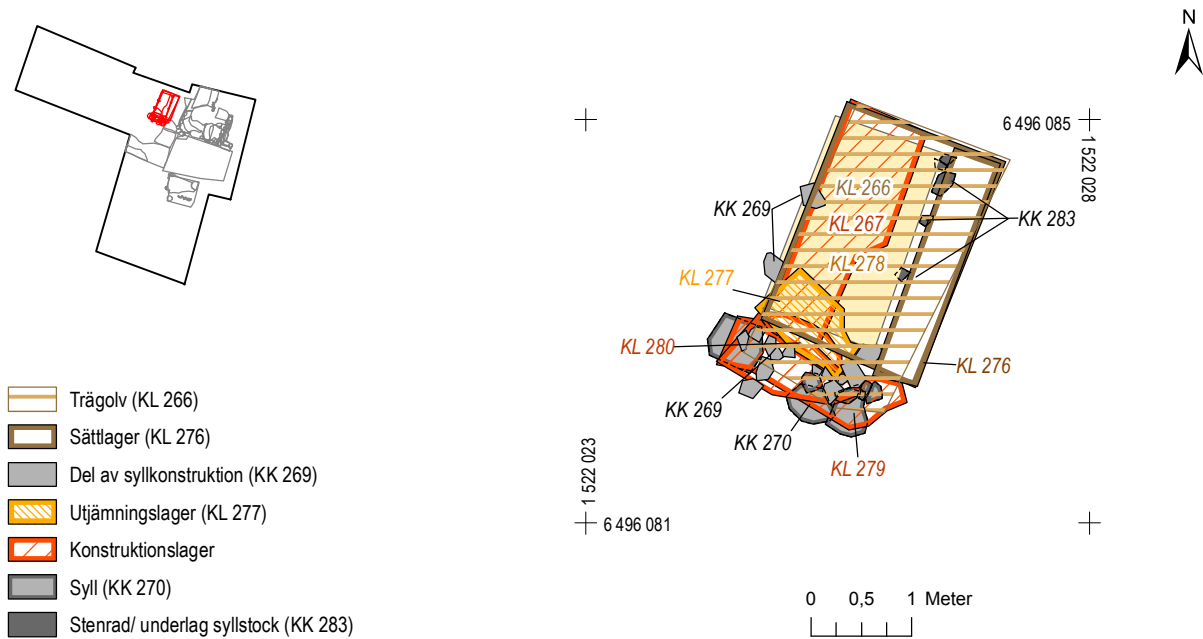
N

6 496 085

1 522 028

KL 266
KK 269
KL 267
KK 283
KL 278
KL 277
KL 280
KL 276
KK 269
KK 270
KL 279

1 522 023

6 496 081

Trägolv (KL 266)
Sättlager (KL 276)
Del av syllkonstruktion (KK 269)
Utjämningslager (KL 277)
Konstruktionslager
Syll (KK 270)
Stenrad/ underlag syllstock (KK 283)

0 0,5 1 Meter